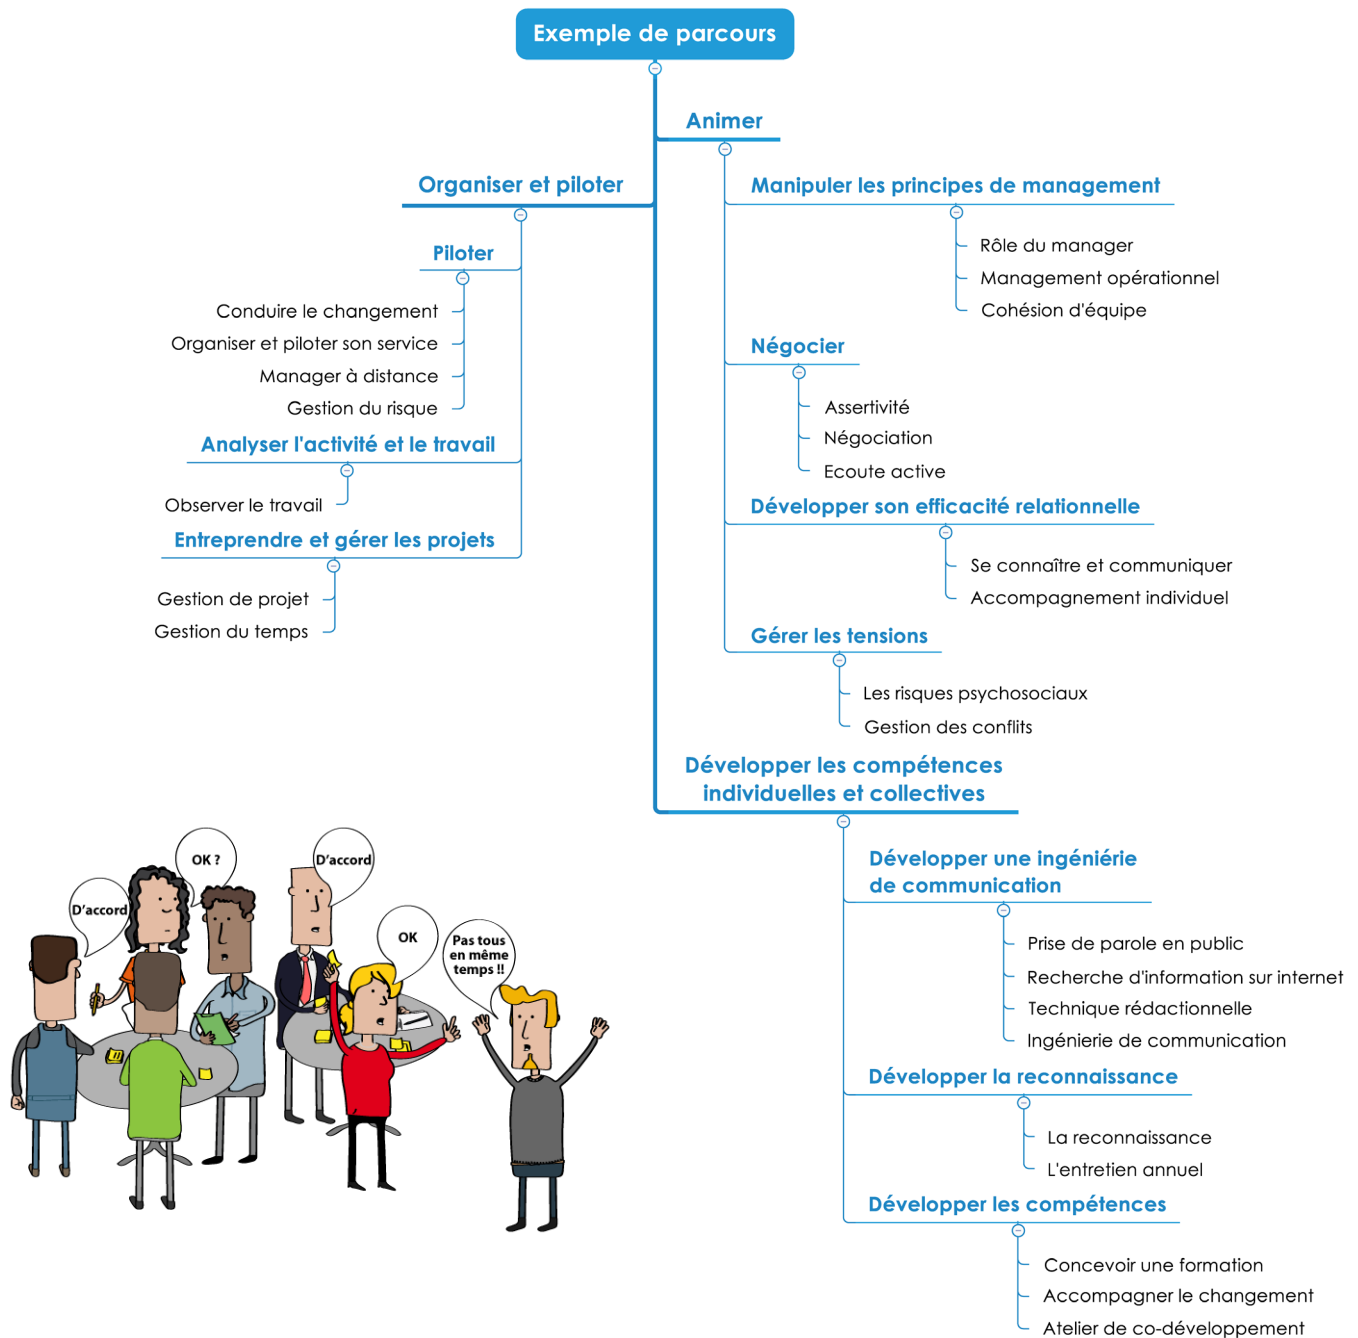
Exemple de parcours

Organiser et piloter

Piloter

Conduire le changement
Organiser et piloter son service
Manager à distance
Gestion du risque

Analyser l'activité et le travail

Observer le travail

Entreprendre et gérer les projets

Gestion de projet
Gestion du temps

Animer

Manipuler les principes de management

Rôle du manager
Management opérationnel
Cohésion d'équipe

Négocier

Assertivité
Négociation
Ecoute active

Développer son efficacité relationnelle

Se connaître et communiquer
Accompagnement individuel

Gérer les tensions

Les risques psychosociaux
Gestion des conflits

Développer les compétences individuelles et collectives

Développer une ingéniérie de communication

Prise de parole en public
Recherche d'information sur internet
Technique rédactionnelle
Ingénierie de communication

Développer la reconnaissance

La reconnaissance
L'entretien annuel

Développer les compétences

Concevoir une formation
Accompagner le changement
Atelier de co-développement

D'accord
OK ?
D'accord
OK
Pas tous en même temps !!